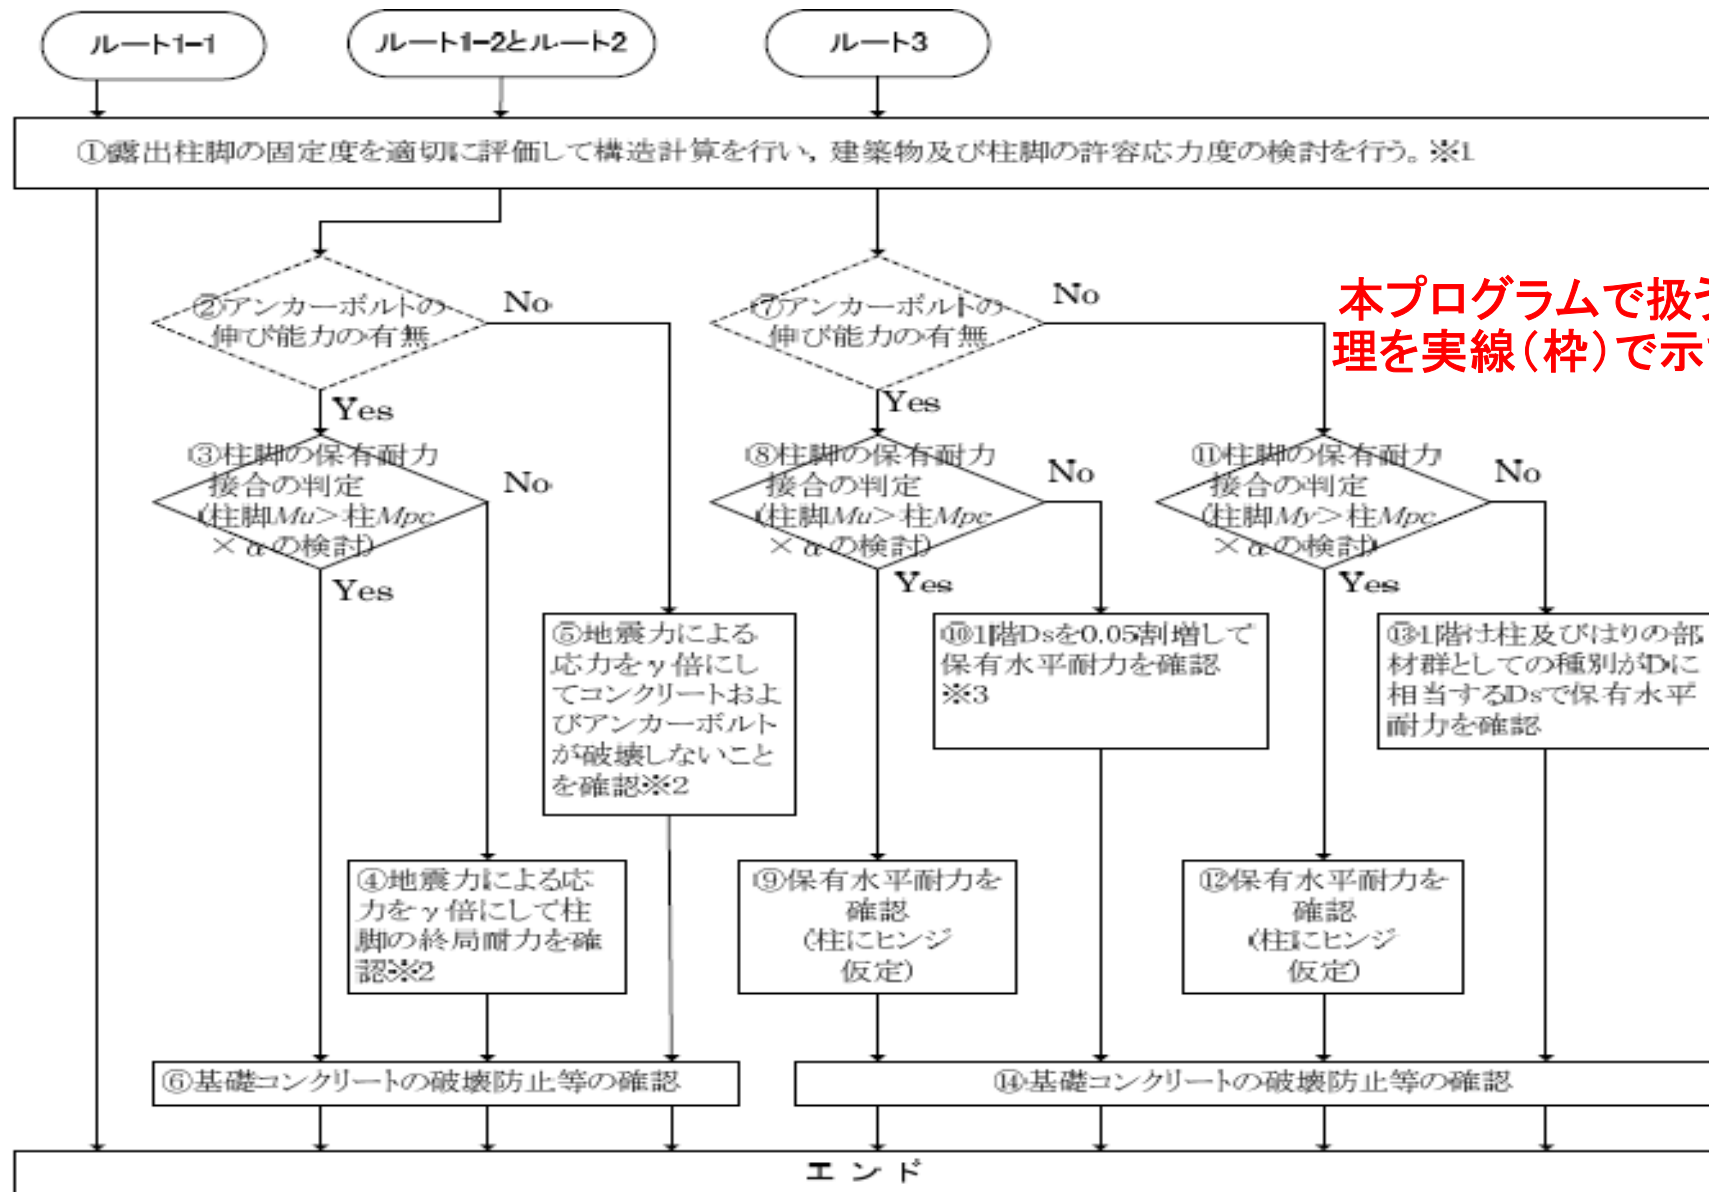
ルート1-1

ルート1-2とルート2

ルート3

①露出柱脚の固定度を適切に評価して構造計算を行い，建築物及び柱脚の許容応力度の検討を行う。※1

②アンカーボルトの伸び能力の有無

No

Yes

③柱脚の保有耐力接合の判定（柱脚$Mu$＞柱$Mpc$×αの検討）

No

Yes

⑤地震力による応力をγ倍にしてコンクリートおよびアンカーボルトが破壊しないことを確認※2

④地震力による応力をγ倍にして柱脚の終局耐力を確認※2

⑥基礎コンクリートの破壊防止等の確認

⑦アンカーボルトの伸び能力の有無

No

Yes

⑧柱脚の保有耐力接合の判定（柱脚$Mu$＞柱$Mpc$×αの検討）

No

Yes

⑩1階Dsを0.05割増して保有水平耐力を確認※3

⑨保有水平耐力を確認（柱にヒンジ仮定）

⑪柱脚の保有耐力接合の判定（柱脚$My$＞柱$Mpc$×αの検討）

No

Yes

⑬1階は柱及びはりの部材群としての種別がDに相当するDsで保有水平耐力を確認

⑫保有水平耐力を確認（柱にヒンジ仮定）

⑭基礎コンクリートの破壊防止等の確認

本プログラムで扱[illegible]
理を実線（枠）で示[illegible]

エンド